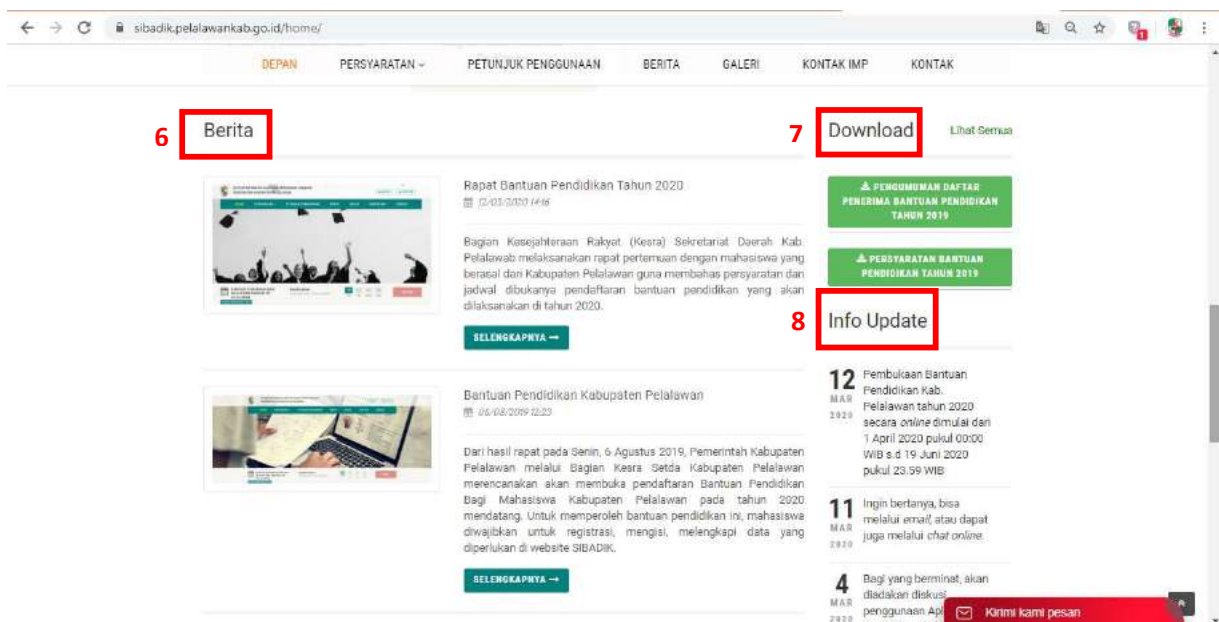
sibadik.pelalawankab.go.id/home/

DEPAN PERSYARATAN PETUNJUK PENGGUNAAN BERITA GALERI KONTAK IMP KONTAK

6 Berita

7 Download Lihat Semua

Rapat Bantuan Pendidikan Tahun 2020
12/03/2020 14:16

Bagian Kesejahteraan Rakyat (Kesra) Sekretariat Daerah Kab. Pelalawab melaksanakan rapat pertemuan dengan mahasiswa yang berasal dari Kabupaten Pelalawan guna membahas persyaratan dan jadwal dibukanya pendaftaran bantuan pendidikan yang akan dilaksanakan di tahun 2020.

SELENGKAPNYA →

PENGUMUMAN DAFTAR PENERIMA BANTUAN PENDIDIKAN TAHUN 2019

PERSYARATAN BANTUAN PENDIDIKAN TAHUN 2019

8 Info Update

12 MAR 2020 Pembukaan Bantuan Pendidikan Kab. Pelalawan tahun 2020 secara online dimulai dari 1 April 2020 pukul 00:00 WIB s.d 19 Juni 2020 pukul 23.59 WIB

Bantuan Pendidikan Kabupaten Pelalawan
06/08/2019 12:23

Dari hasil rapat pada Senin, 6 Agustus 2019, Pemerintah Kabupaten Pelalawan melalui Bagian Kesra Setda Kabupaten Pelalawan merencanakan akan membuka pendaftaran Bantuan Pendidikan Bagi Mahasiswa Kabupaten Pelalawan pada tahun 2020 mendatang. Untuk memperoleh bantuan pendidikan ini, mahasiswa diwajibkan untuk registrasi, mengisi, melengkapi data yang diperlukan di website SIBADIK.

SELENGKAPNYA →

11 MAR 2020 Ingin bertanya, bisa melalui email, atau dapat juga melalui chat online.

4 MAR 2020 Bagi yang berminat, akan diadakan diskusi penggunaan Apl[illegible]

Kirimi kami pesan